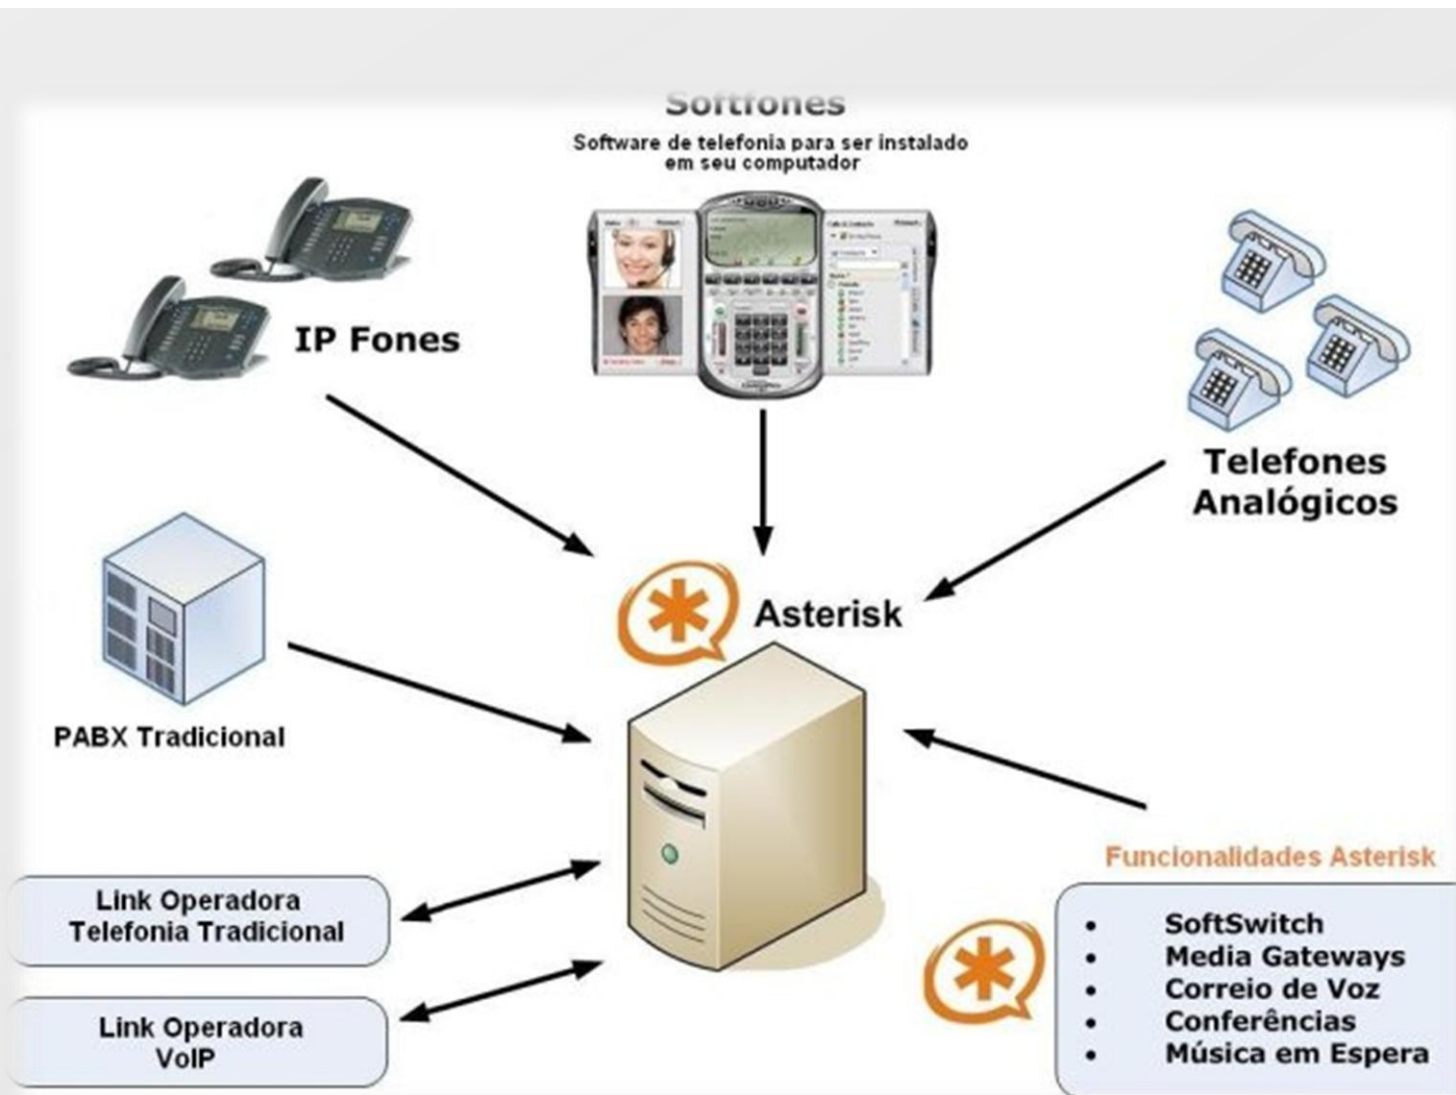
Softfones

Software de telefonia para ser instalado em seu computador

IP Fones

Telefones Analógicos

Asterisk

PABX Tradicional

Funcionalidades Asterisk

- SoftSwitch
- Media Gateways
- Correio de Voz
- Conferências
- Música em Espera

Link Operadora Telefonia Tradicional

Link Operadora VoIP